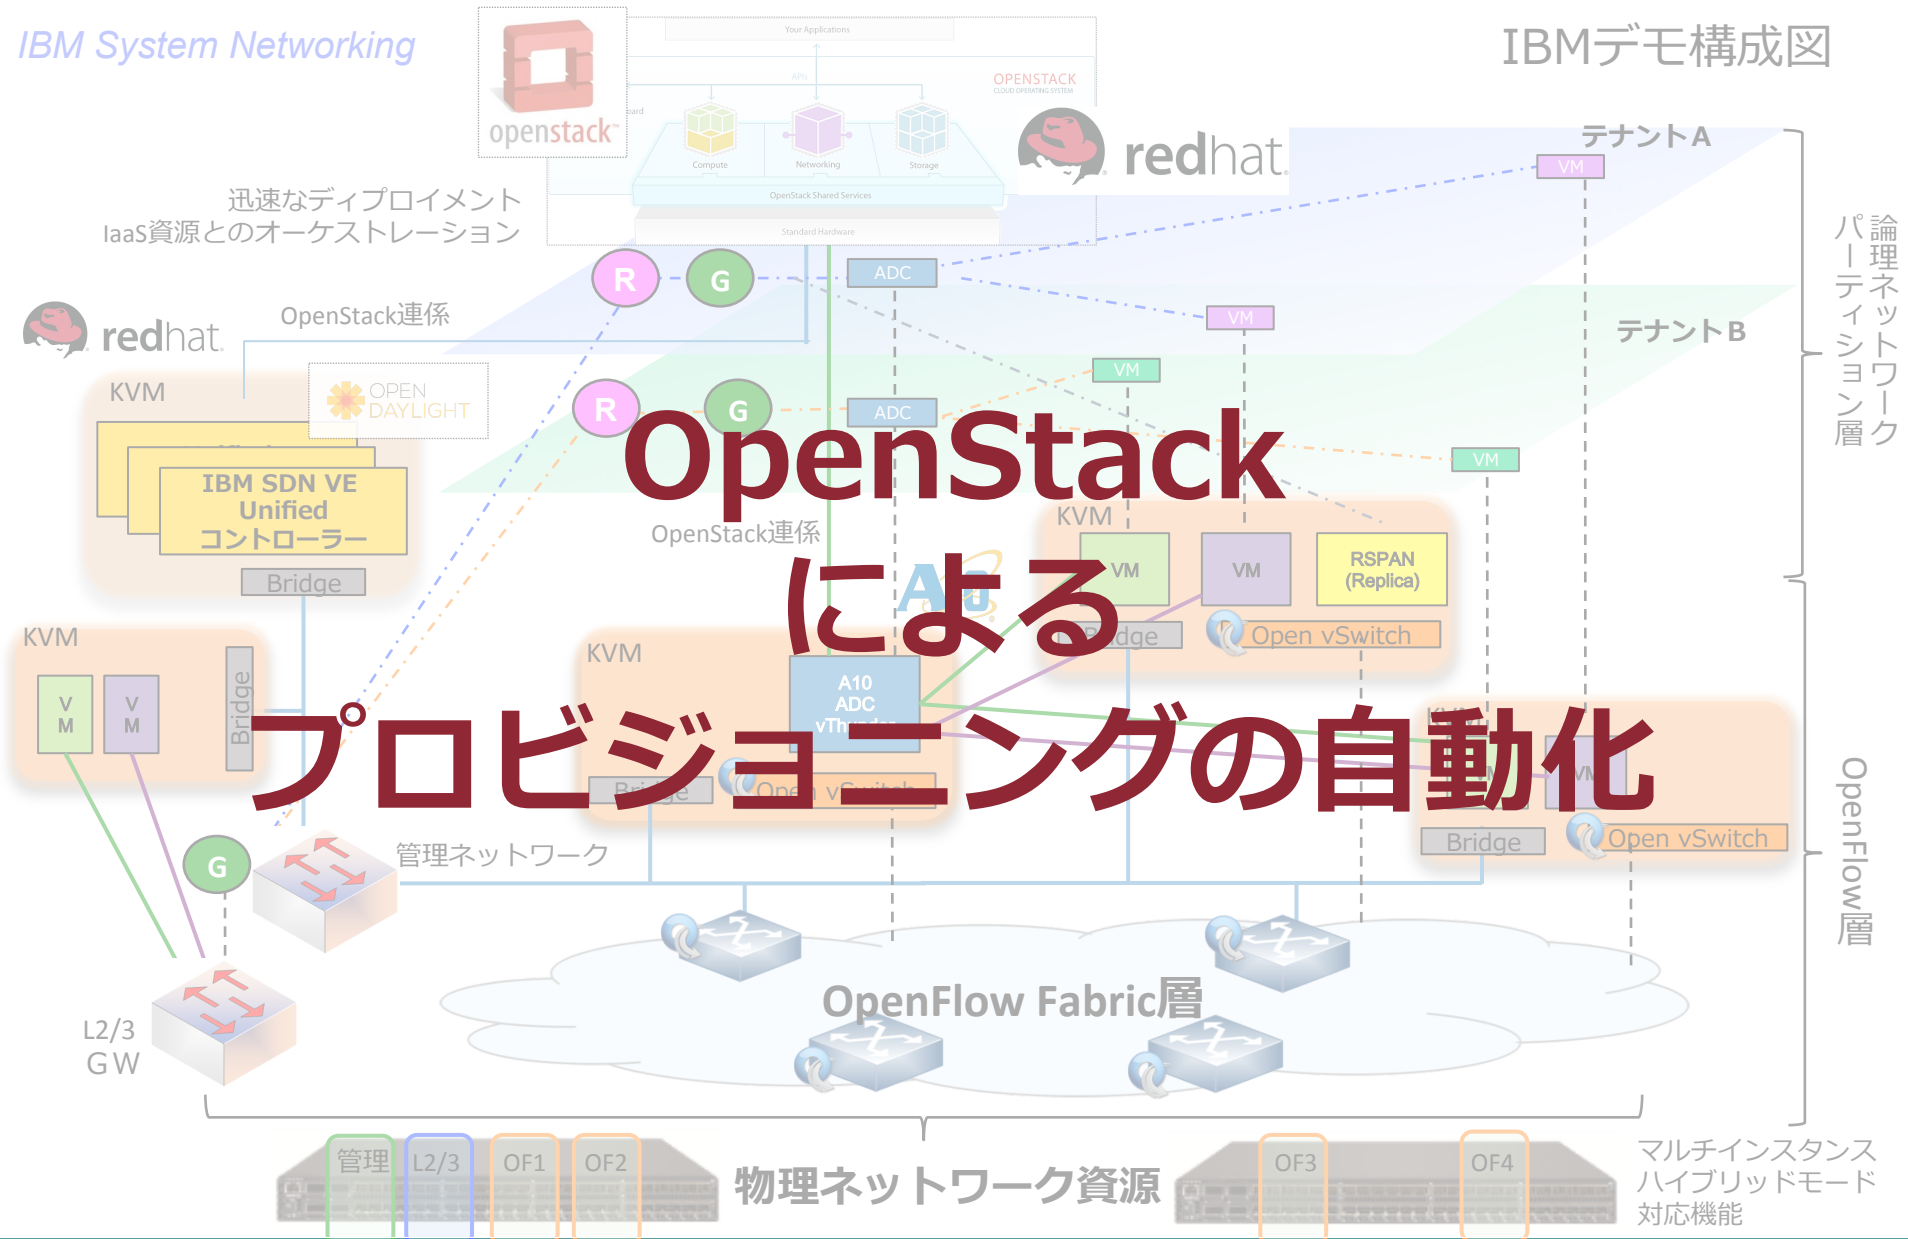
IBM System Networking

IBMデモ構成図

openstack

Your Applications

APIs

OPENSTACK
CLOUD OPERATING SYSTEM

Compute

Networking

Storage

OpenStack Shared Services

Standard Hardware

redhat

迅速なディプロイメント
IaaS資源とのオーケストレーション

テナントA

VM

R

G

ADC

VM

redhat

OpenStack連係

テナントB

論理ネットワーク
パーティション層

VM

KVM

OPEN DAYLIGHT

R

G

ADC

VM

IBM SDN VE
Unified
コントローラー

OpenStack

OpenStack連係

KVM

Bridge

による

VM

VM

RSPAN
(Replica)

KVM

Open vSwitch

V
M

V
M

Bridge

KVM

A10
ADC
vThunder

プロビジョニングの自動化

Bridge

Open vSwitch

OpenFlow層

G

管理ネットワーク

Bridge

Open vSwitch

L2/3
GW

OpenFlow Fabric層

管理

L2/3

OF1

OF2

物理ネットワーク資源

OF3

OF4

マルチインスタンス
ハイブリッドモード
対応機能